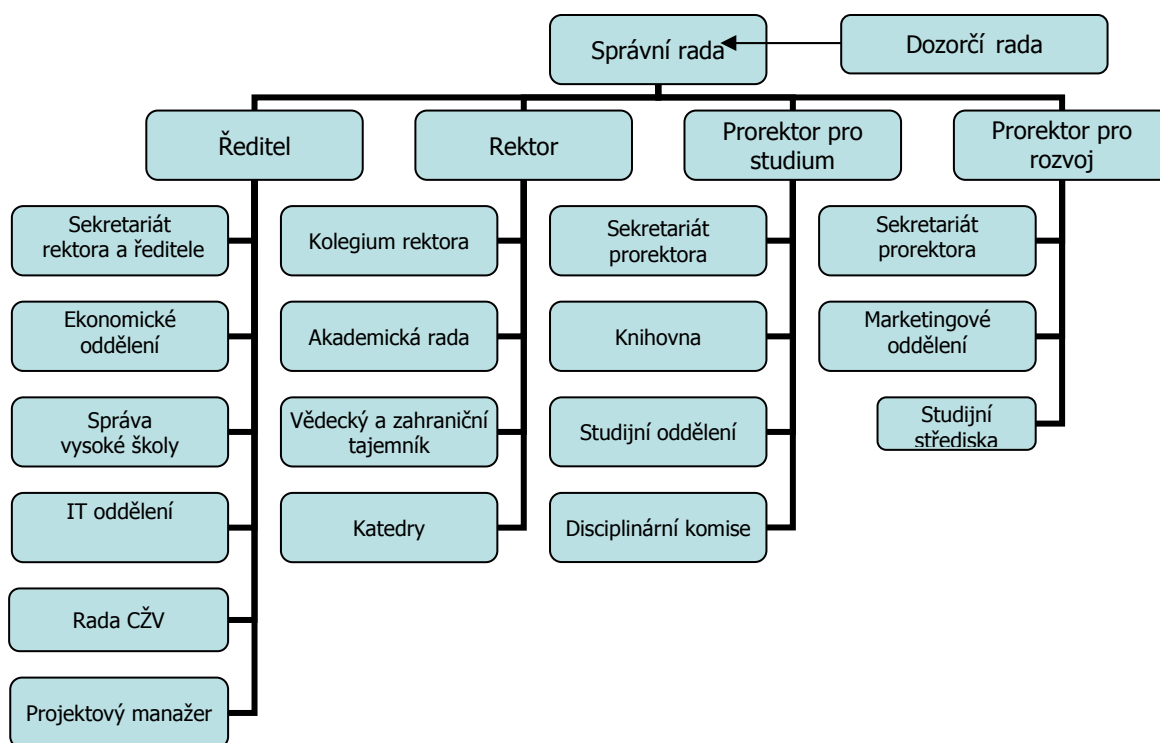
Správní rada

Dozorčí rada

Ředitel

Rektor

Prorektor pro studium

Prorektor pro rozvoj

Sekretariát rektora a ředitele

Ekonomické oddělení

Správa vysoké školy

IT oddělení

Rada CŽV

Projektový manažer

Kolegium rektora

Akademická rada

Vědecký a zahraniční tajemník

Katedry

Sekretariát prorektora

Knihovna

Studijní oddělení

Disciplinární komise

Sekretariát prorektora

Marketingové oddělení

Studijní střediska